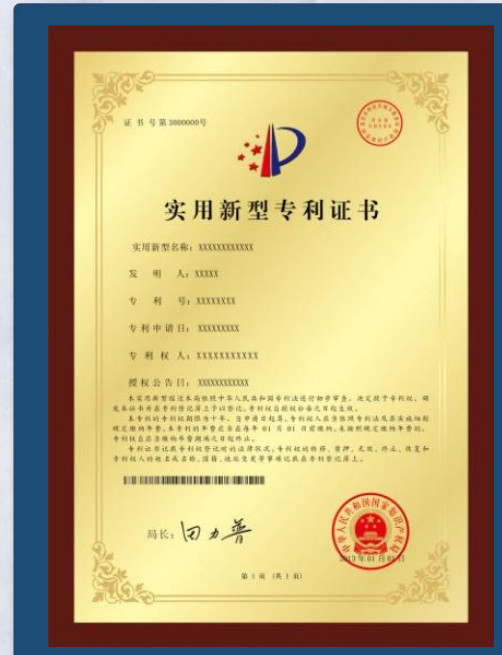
证书号第3000000号

实用新型专利证书

实用新型名称：XXXXXXXXXXXX

发　明　人：XXXXX

专　利　号：XXXXXXXX

专利申请日：XXXXXXXX

专 利 权 人：XXXXXXXXXXX

授权公告日：XXXXXXXXXXX

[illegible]

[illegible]

局长：田力普

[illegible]

第1页（共1页）